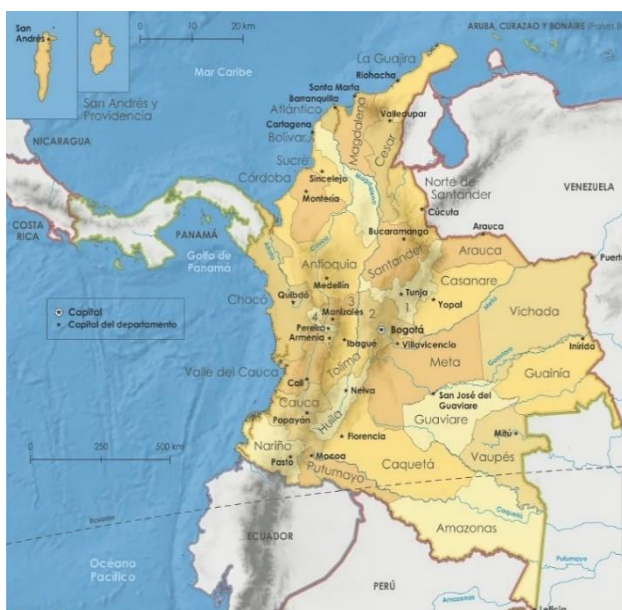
San Andrés
0 10 20 km
ARUBA, CURAZAO Y BONAIRE (Países B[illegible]
Mar Caribe
San Andrés y Providencia
La Guajira
Riohacha
Santa Marta
Barranquilla
Atlántico
Cartagena
Bolívar
Magdalena
Valledupar
Cesar
NICARAGUA
Sucre
Sincelejo
Córdoba
Montería
Norte de Santander
VENEZUELA
Cúcuta
COSTA RICA
PANAMÁ
Golfo de Panamá
Arauca
Arauca
Bucaramanga
Antioquia
Santander
Casanare
Medellín
Tunja
Yopal
Capital
Capital del departamento
Chocó
Quibdó
3
Manizales
2
Vichada
Pereira
Armenia
4
Bogotá
Ibagué
Villavicencio
Puerto
Inírida
Tolima
Meta
Valle del Cauca
Guainía
Cali
Neiva
San José del Guaviare
Cauca
Popayán
Guaviare
Huila
Mitú
0 250 500 km
Nariño
Florencia
Vaupés
Mocoa
Pasto
Putumayo
Caquetá
Ecuador
ECUADOR
Amazonas
Océano Pacífico
PERÚ
Leticia